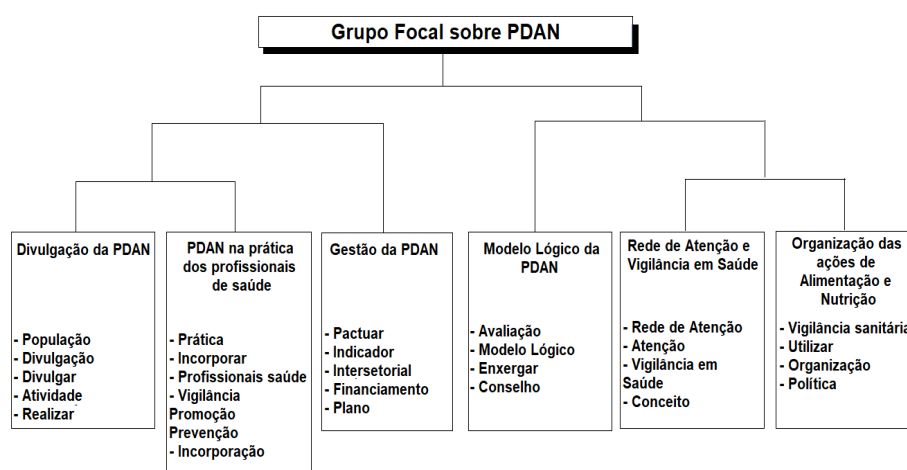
Grupo Focal sobre PDAN

Divulgação da PDAN

- População
- Divulgação
- Divulgar
- Atividade
- Realizar

PDAN na prática dos profissionais de saúde

- Prática
- Incorporar
- Profissionais saúde
- Vigilância Promoção Prevenção
- Incorporação

Gestão da PDAN

- Pactuar
- Indicador
- Intersetorial
- Financiamento
- Plano

Modelo Lógico da PDAN

- Avaliação
- Modelo Lógico
- Enxergar
- Conselho

Rede de Atenção e Vigilância em Saúde

- Rede de Atenção
- Atenção
- Vigilância em Saúde
- Conceito

Organização das ações de Alimentação e Nutrição

- Vigilância sanitária
- Utilizar
- Organização
- Política